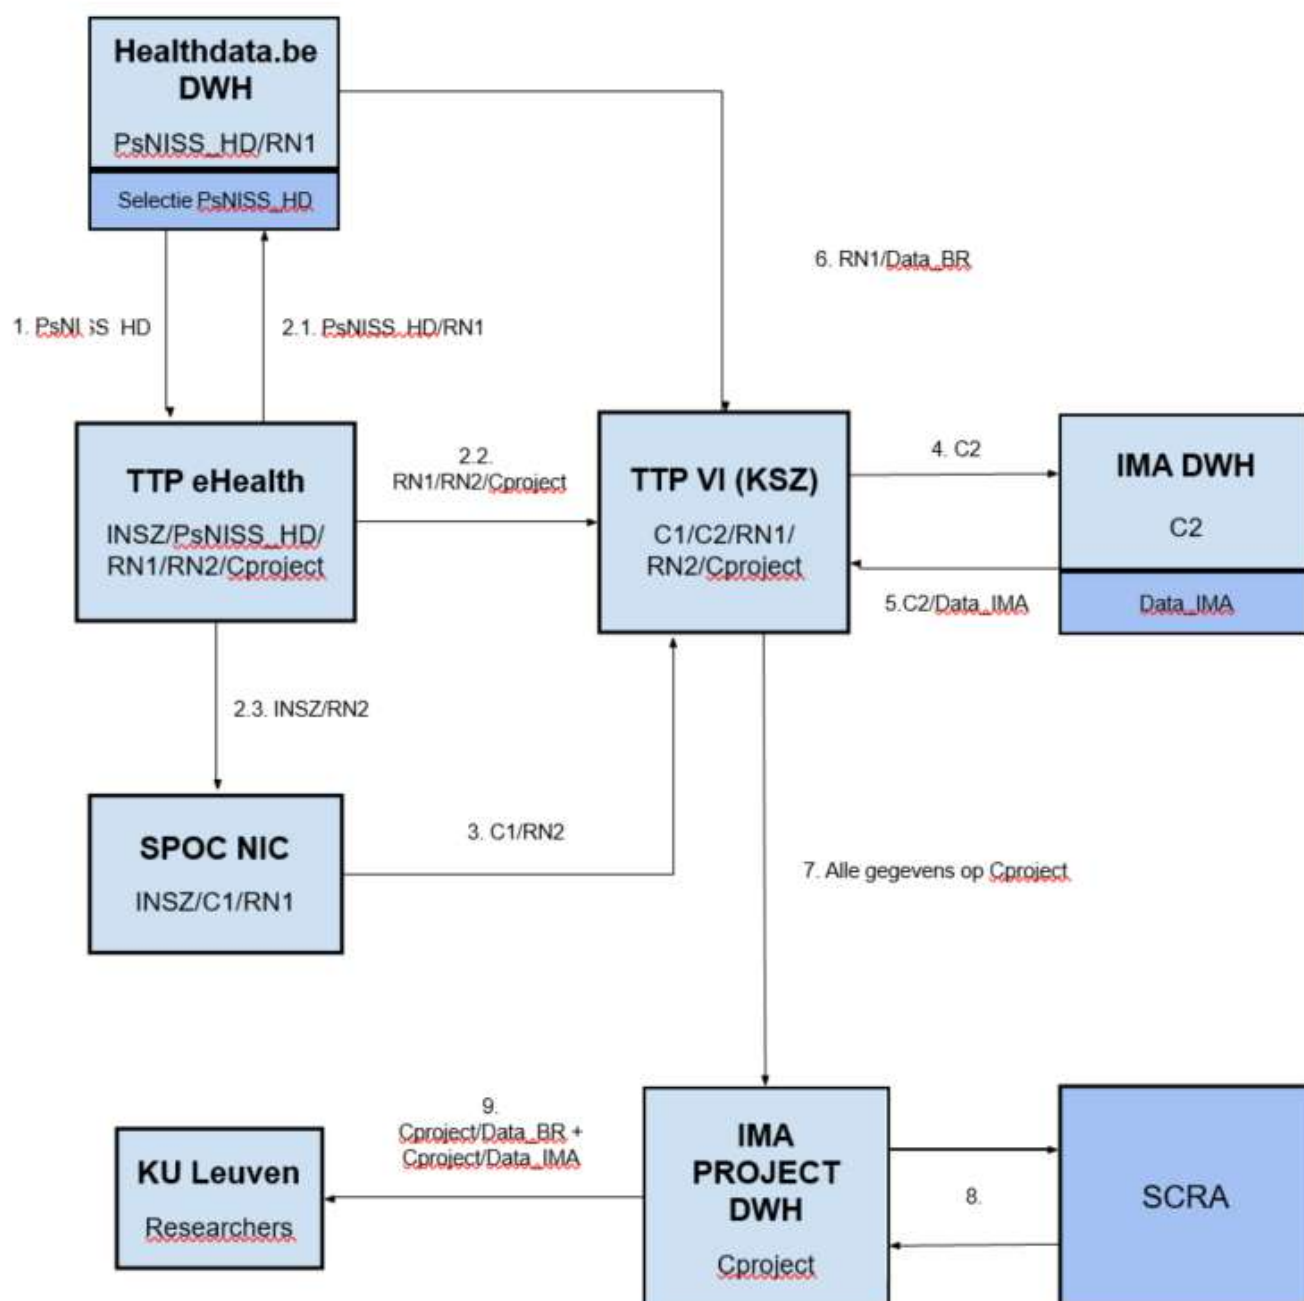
Healthdata.be DWH

PsNISS_HD/RN1

Selectie PsNISS_HD

6. RN1/Data_BR

1. PsNISS HD

2.1. PsNISS_HD/RN1

TTP eHealth

INSZ/PsNISS_HD/ RN1/RN2/Cproject

2.2. RN1/RN2/Cproject

TTP VI (KSZ)

C1/C2/RN1/ RN2/Cproject

4. C2

IMA DWH

C2

5.C2/Data_IMA

Data_IMA

2.3. INSZ/RN2

SPOC NIC

INSZ/C1/RN1

3. C1/RN2

7. Alle gegevens op Cproject

9. Cproject/Data_BR + Cproject/Data_IMA

KU Leuven

Researchers

IMA PROJECT DWH

Cproject

8.

SCRA